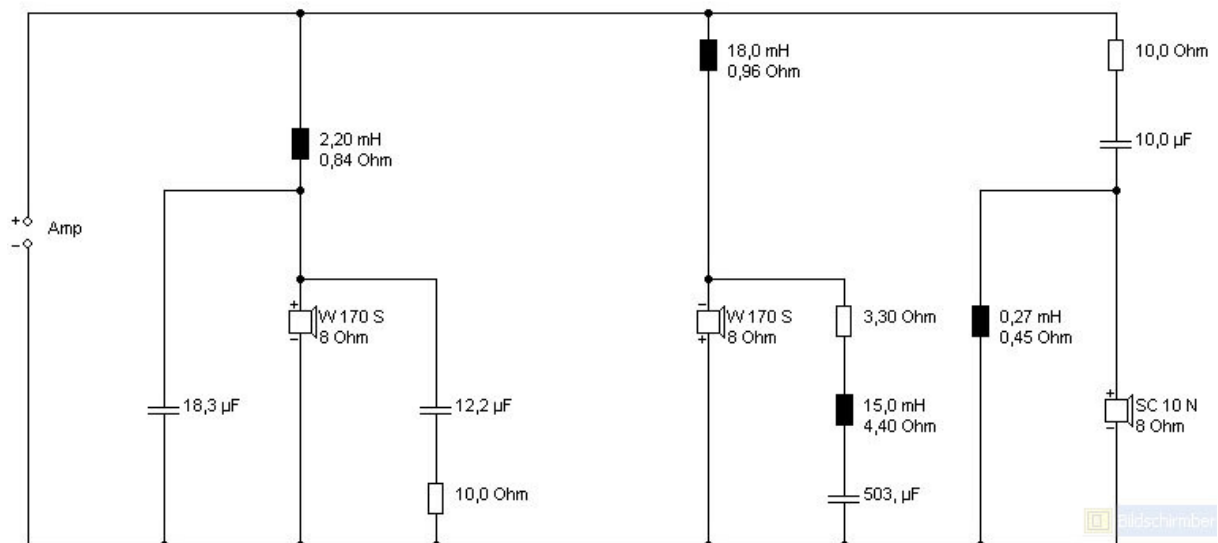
+
Amp
−

2,20 mH
0,84 Ohm

18,3 µF

+
W 170 S
−
8 Ohm

12,2 µF

10,0 Ohm

18,0 mH
0,96 Ohm

−
W 170 S
+
8 Ohm

3,30 Ohm

15,0 mH
4,40 Ohm

503, µF

10,0 Ohm

10,0 µF

0,27 mH
0,45 Ohm

+
SC 10 N
−
8 Ohm

Bildschirmber